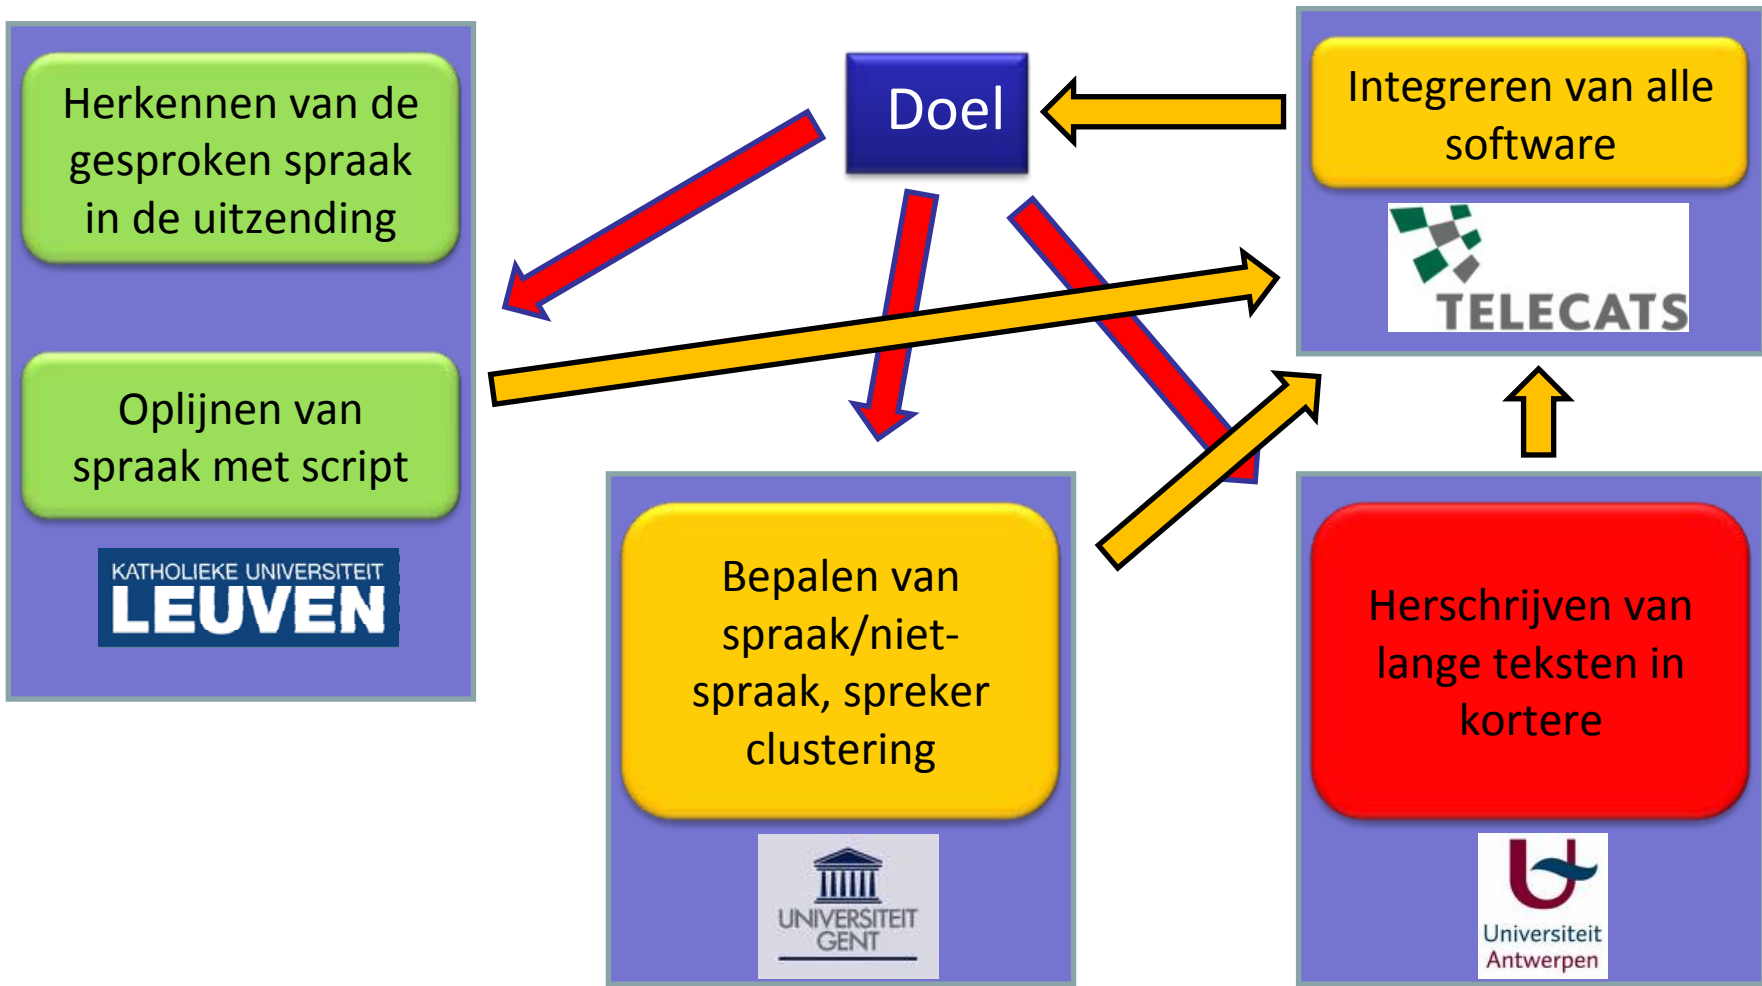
Herkennen van de gesproken spraak in de uitzending

Oplijnen van spraak met script

KATHOLIEKE UNIVERSITEIT
LEUVEN

Doel

Integreren van alle software

TELECATS

Bepalen van spraak/niet-spraak, spreker clustering

UNIVERSITEIT
GENT

Herschrijven van lange teksten in kortere

Universiteit
Antwerpen